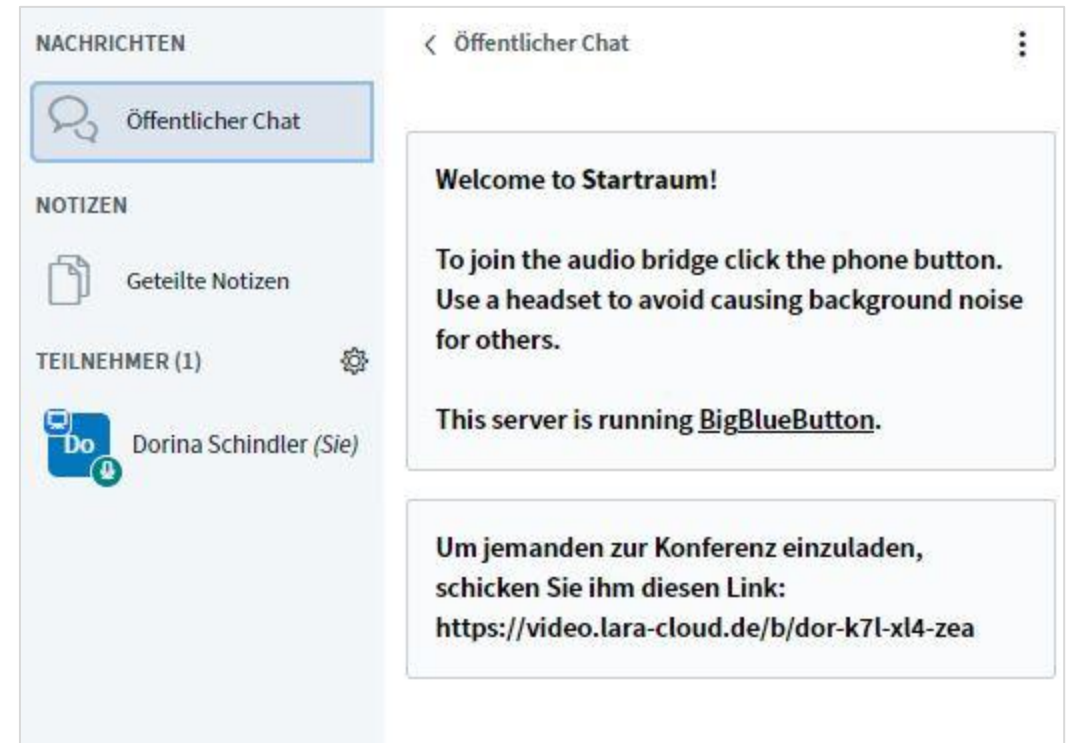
NACHRICHTEN

Öffentlicher Chat

NOTIZEN

Geteilte Notizen

TEILNEHMER (1)

Do

Dorina Schindler (Sie)

< Öffentlicher Chat

Welcome to Startraum!

To join the audio bridge click the phone button. Use a headset to avoid causing background noise for others.

This server is running BigBlueButton.

Um jemanden zur Konferenz einzuladen, schicken Sie ihm diesen Link: https://video.lara-cloud.de/b/dor-k7l-xl4-zea